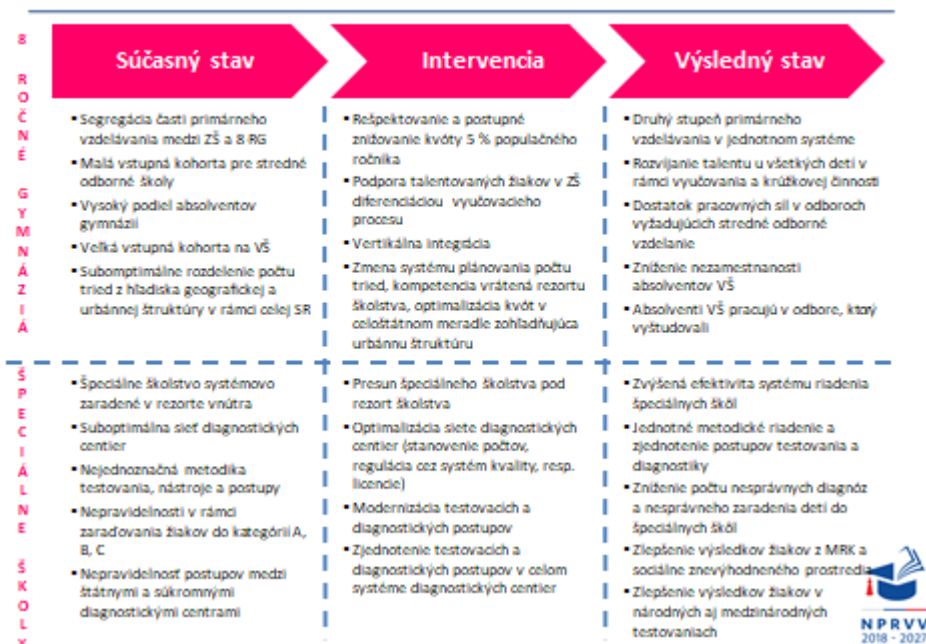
8 ROČNÉ GYMNÁZIÁ

Súčasný stav

- Segregácia časti primárneho vzdelávania medzi ZŠ a 8 RG
- Malá vstupná kohorta pre stredné odborné školy
- Vysoký podiel absolventov gymnázií
- Veľká vstupná kohorta na VŠ
- Suboptimálne rozdelenie počtu tried z hľadiska geografickej a urbánnej štruktúry v rámci celej SR

Intervencia

- Rešpektovanie a postupné znižovanie kvóty 5 % populačného ročníka
- Podpora talentovaných žiakov v ZŠ diferenciáciou vyučovacieho procesu
- Vertikálna integrácia
- Zmena systému plánovania počtu tried, kompetencia vrátená rezortu školstva, optimalizácia kvót v celoštátnom meradle zohľadňujúca urbánnu štruktúru

Výsledný stav

- Druhý stupeň primárneho vzdelávania v jednotnom systéme
- Rozvíjanie talentu u všetkých detí v rámci vyučovania a krúžkovej činnosti
- Dostatok pracovných síl v odboroch vyžadujúcich stredné odborné vzdelanie
- Zníženie nezamestnanosti absolventov VŠ
- Absolventi VŠ pracujú v odbore, ktorý vyštudovali

ŠPECIÁLNE ŠKOLY

- Špeciálne školstvo systémovo zaradené v rezorte vnútra
- Suboptimálna sieť diagnostických centier
- Nejednoznačná metodika testovania, nástroje a postupy
- Nepravidelnosti v rámci zaraďovania žiakov do kategórií A, B, C
- Nepravidelnosť postupov medzi štátnymi a súkromnými diagnostickými centrami

- Presun špeciálneho školstva pod rezort školstva
- Optimalizácia siete diagnostických centier (stanovenie počtov, regulácia cez systém kvality, resp. licencie)
- Modernizácia testovacích a diagnostických postupov
- Zjednotenie testovacích a diagnostických postupov v celom systéme diagnostických centier

- Zvýšená efektivita systému riadenia špeciálnych škôl
- Jednotné metodické riadenie a zjednotenie postupov testovania a diagnostiky
- Zníženie počtu nesprávnych diagnóz a nesprávneho zaradenia detí do špeciálnych škôl
- Zlepšenie výsledkov žiakov z MRK a sociálne znevýhodneného prostredia
- Zlepšenie výsledkov žiakov v národných aj medzinárodných testovaniach

NPRVV
2018 - 2027